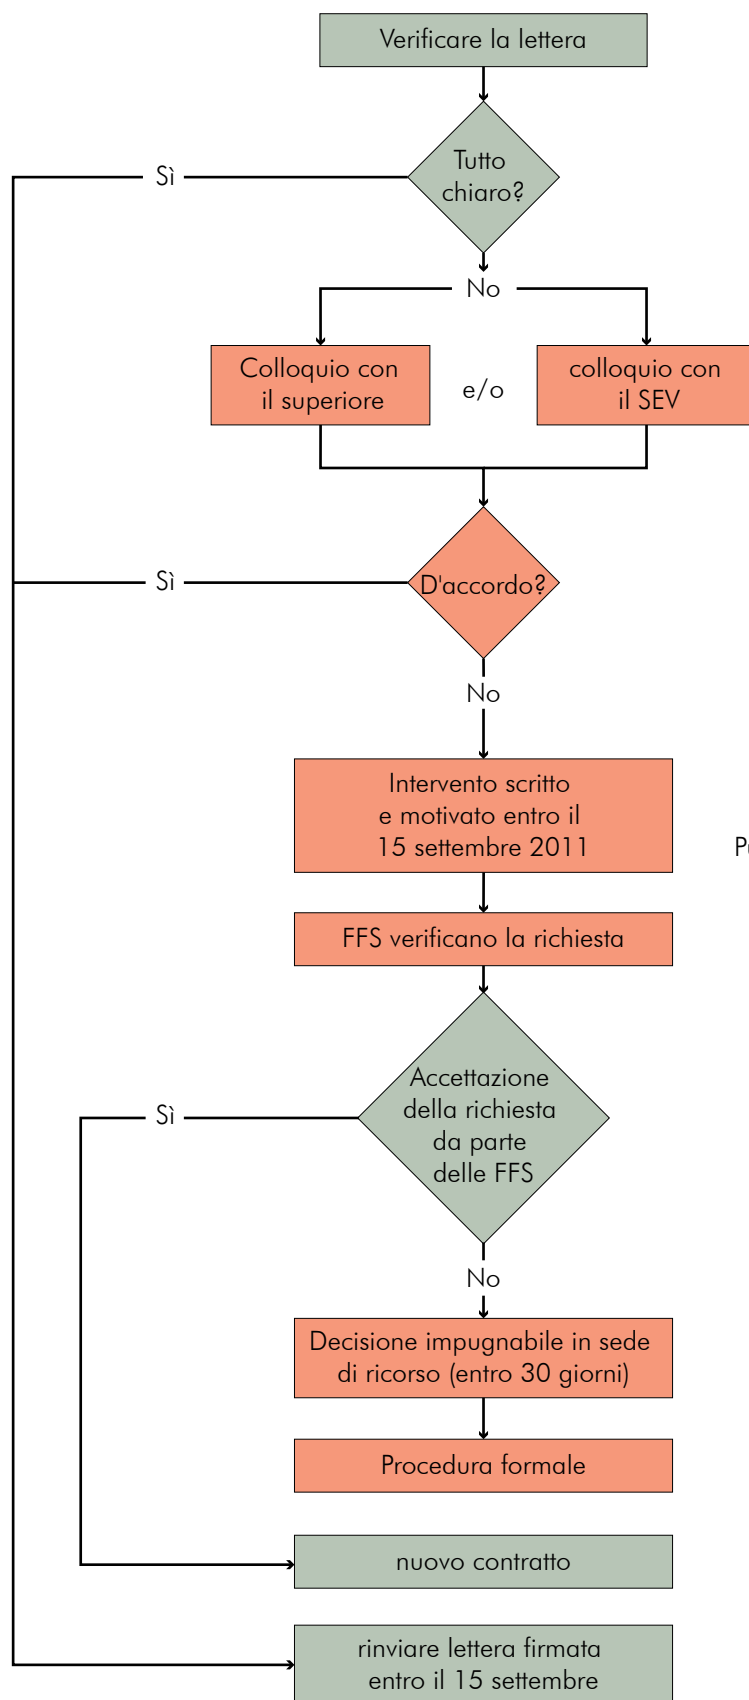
Verificare la lettera

Tutto chiaro?

Sì

No

Colloquio con il superiore

e/o

colloquio con il SEV

D'accordo?

Sì

No

Intervento scritto e motivato entro il 15 settembre 2011

P

FFS verificano la richiesta

Accettazione della richiesta da parte delle FFS

Sì

No

Decisione impugnabile in sede di ricorso (entro 30 giorni)

Procedura formale

nuovo contratto

rinviare lettera firmata entro il 15 settembre